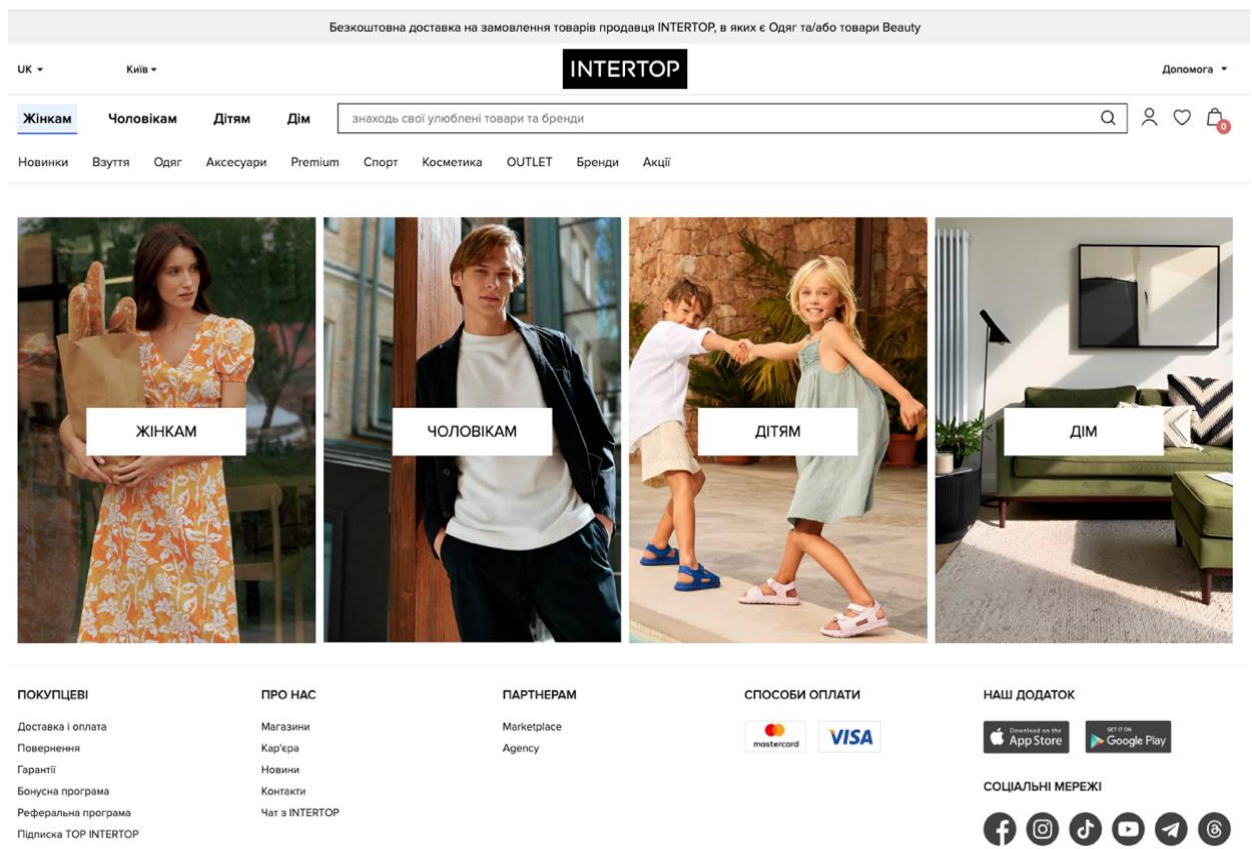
Безкоштовна доставка на замовлення товарів продавця INTERTOP, в яких є Одяг та/або товари Beauty

UK ▾ Київ ▾

INTERTOP

Допомога ▾

Жінкам Чоловікам Дітям Дім

знаходь свої улюблені товари та бренди

0

Новинки Взуття Одяг Аксесуари Premium Спорт Косметика OUTLET Бренди Акції

ЖІНКАМ

ЧОЛОВІКАМ

ДІТЯМ

ДІМ

ПОКУПЦЕВІ
Доставка і оплата
Повернення
Гарантії
Бонусна програма
Реферальна програма
Підписка TOP INTERTOP

ПРО НАС
Магазини
Кар'єра
Новини
Контакти
Чат з INTERTOP

ПАРТНЕРАМ
Marketplace
Agency

СПОСОБИ ОПЛАТИ
mastercard
VISA

НАШ ДОДАТОК
Download on the App Store
GET IT ON Google Play

СОЦІАЛЬНІ МЕРЕЖІ